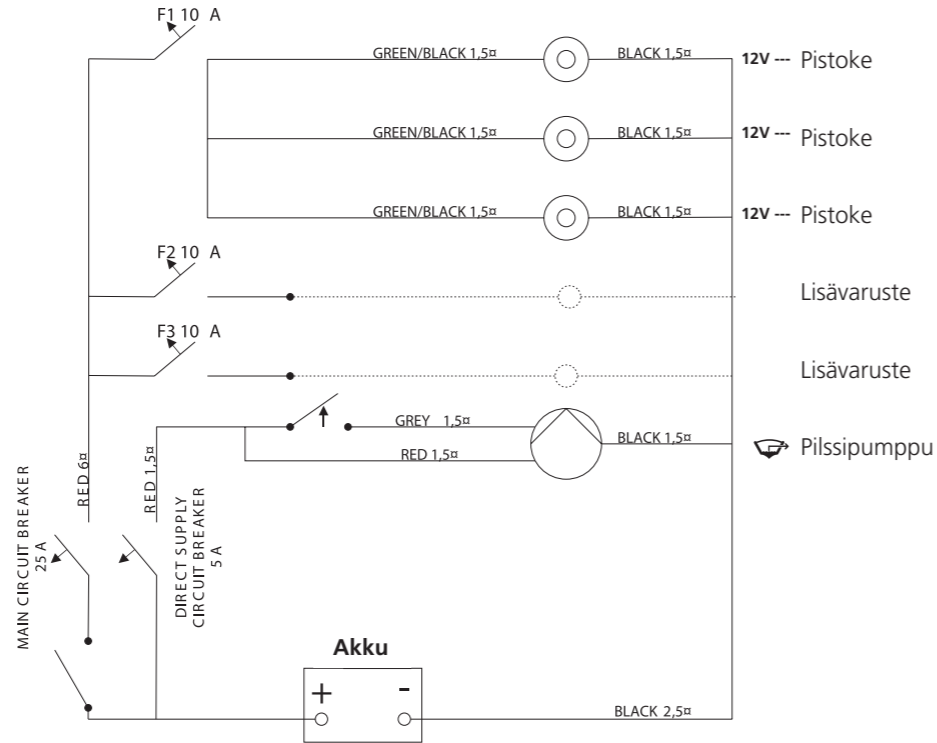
F1 10 A

GREEN/BLACK 1,5¤ BLACK 1,5¤ 12V --- Pistoke

GREEN/BLACK 1,5¤ BLACK 1,5¤ 12V --- Pistoke

GREEN/BLACK 1,5¤ BLACK 1,5¤ 12V --- Pistoke

F2 10 A

Lisävaruste

F3 10 A

Lisävaruste

GREY 1,5¤

RED 1,5¤

BLACK 1,5¤

Pilssipumppu

RED 6¤

RED 1,5¤

MAIN CIRCUIT BREAKER 25 A

DIRECT SUPPLY CIRCUIT BREAKER 5 A

Akku

+ -

BLACK 2,5¤